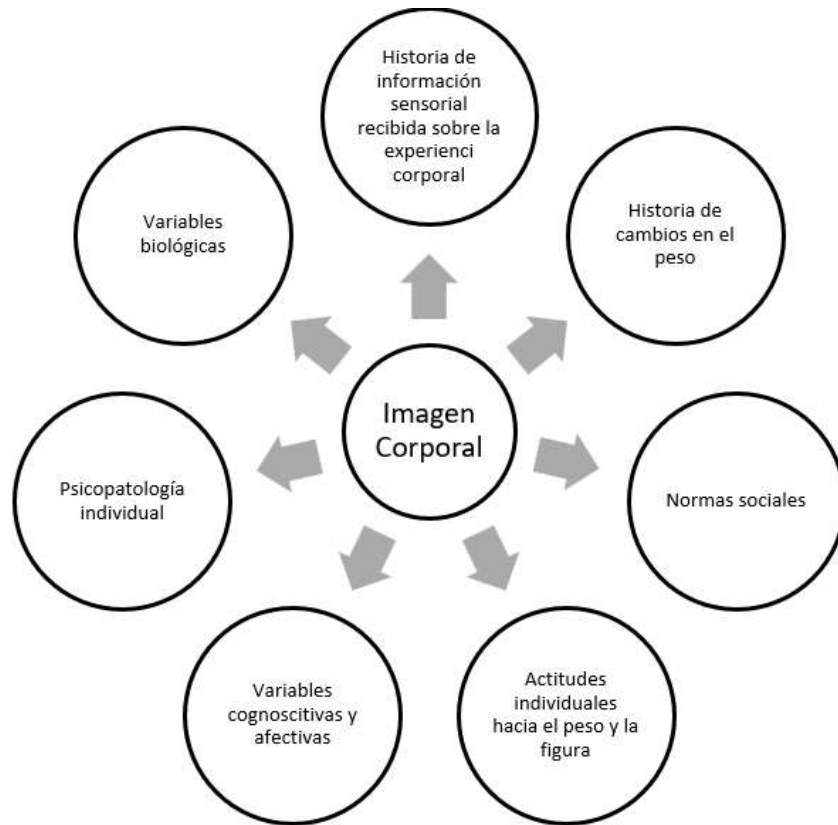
Historia de información sensorial recibida sobre la experienci corporal

Historia de cambios en el peso

Normas sociales

Actitudes individuales hacia el peso y la figura

Variables cognoscitivas y afectivas

Psicopatología individual

Variables biológicas

Imagen Corporal